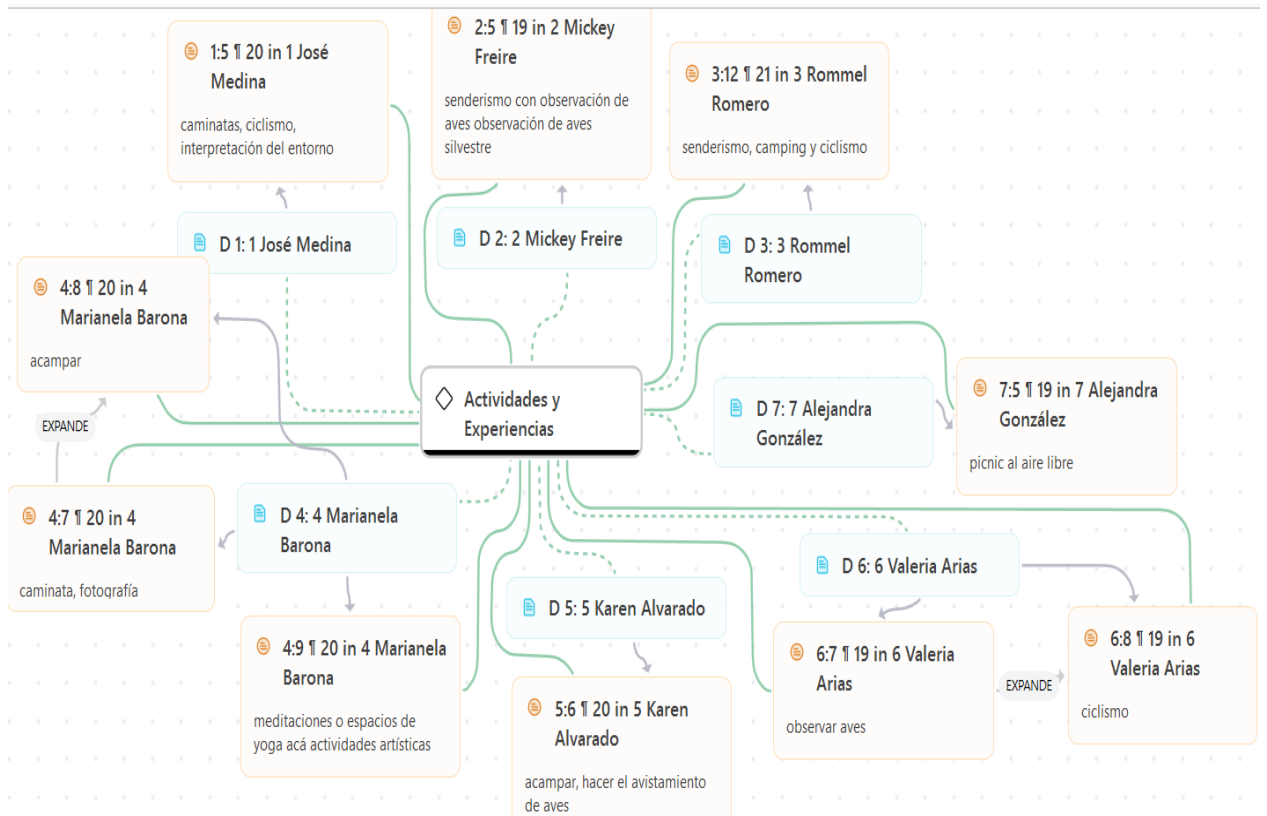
1:5 ¶ 20 in 1 José Medina

caminatas, ciclismo, interpretación del entorno

2:5 ¶ 19 in 2 Mickey Freire

senderismo con observación de aves observación de aves silvestre

3:12 ¶ 21 in 3 Rommel Romero

senderismo, camping y ciclismo

D 1: 1 José Medina

D 2: 2 Mickey Freire

D 3: 3 Rommel Romero

4:8 ¶ 20 in 4 Marianela Barona

acampar

EXPANDE

Actividades y Experiencias

D 7: 7 Alejandra González

7:5 ¶ 19 in 7 Alejandra González

picnic al aire libre

4:7 ¶ 20 in 4 Marianela Barona

caminata, fotografía

D 4: 4 Marianela Barona

D 6: 6 Valeria Arias

D 5: 5 Karen Alvarado

4:9 ¶ 20 in 4 Marianela Barona

meditaciones o espacios de yoga acá actividades artísticas

6:7 ¶ 19 in 6 Valeria Arias

observar aves

EXPANDE

6:8 ¶ 19 in 6 Valeria Arias

ciclismo

5:6 ¶ 20 in 5 Karen Alvarado

acampar, hacer el avistamiento de aves